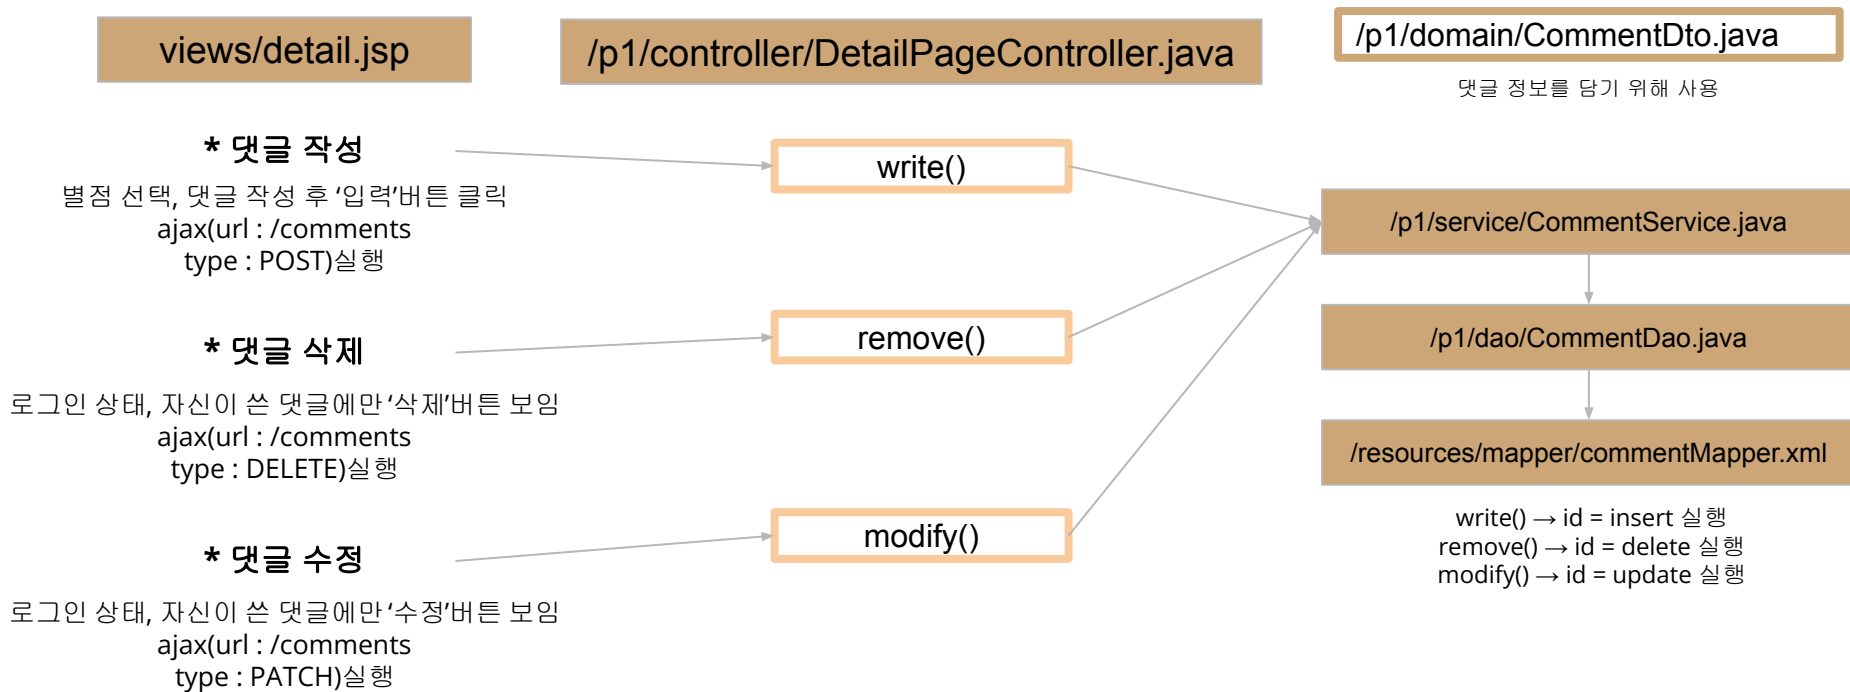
views/detail.jsp

/p1/controller/DetailPageController.java

/p1/domain/CommentDto.java

댓글 정보를 담기 위해 사용

* 댓글 작성

별점 선택, 댓글 작성 후 '입력'버튼 클릭
ajax(url : /comments
type : POST)실행

write()

* 댓글 삭제

로그인 상태, 자신이 쓴 댓글에만 '삭제'버튼 보임
ajax(url : /comments
type : DELETE)실행

remove()

* 댓글 수정

로그인 상태, 자신이 쓴 댓글에만 '수정'버튼 보임
ajax(url : /comments
type : PATCH)실행

modify()

/p1/service/CommentService.java

/p1/dao/CommentDao.java

/resources/mapper/commentMapper.xml

write() → id = insert 실행
remove() → id = delete 실행
modify() → id = update 실행